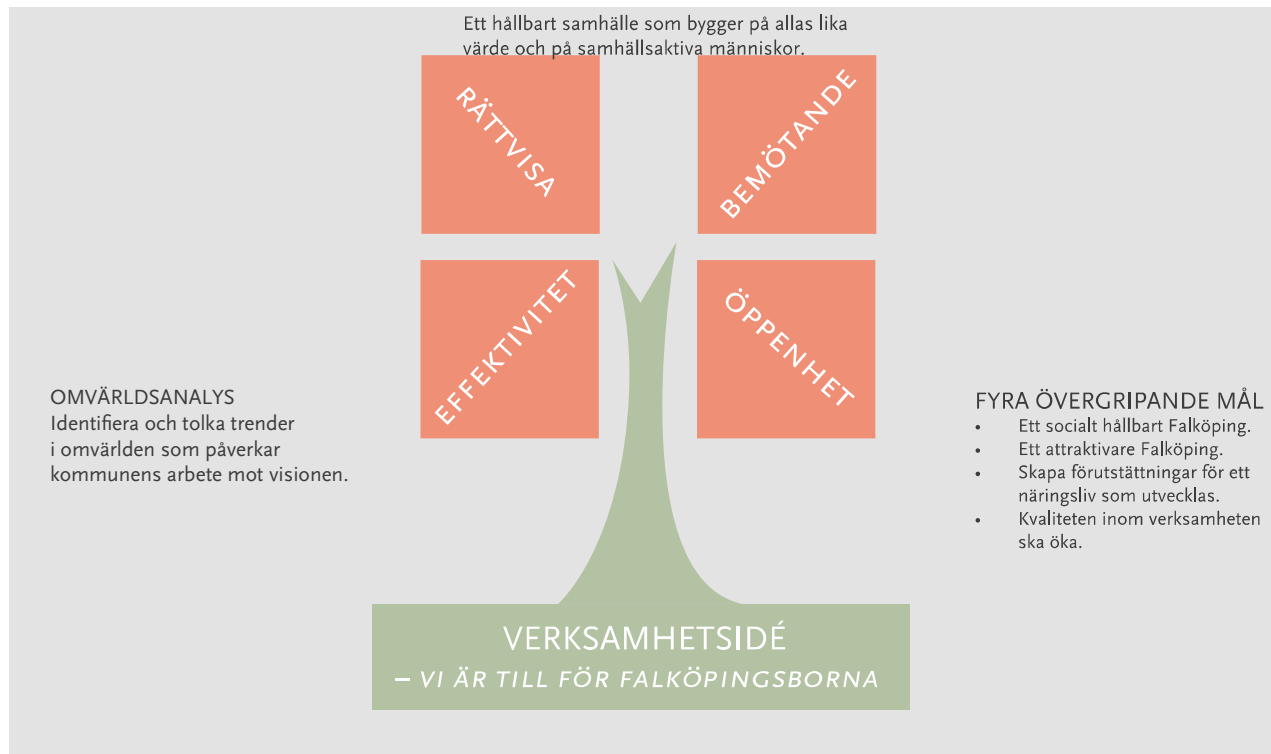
Ett hållbart samhälle som bygger på allas lika värde och på samhällsaktiva människor.

RÄTTVISA

BEMÖTANDE

EFFEKTIVITET

ÖPPENHET

OMVÄRLDSANALYS
Identifiera och tolka trender i omvärlden som påverkar kommunens arbete mot visionen.

FYRA ÖVERGRIPANDE MÅL
• Ett socialt hållbart Falköping.
• Ett attraktivare Falköping.
• Skapa förutsättningar för ett näringsliv som utvecklas.
• Kvaliteten inom verksamheten ska öka.

VERKSAMHETSIDÉ
– VI ÄR TILL FÖR FALKÖPINGSBORNA